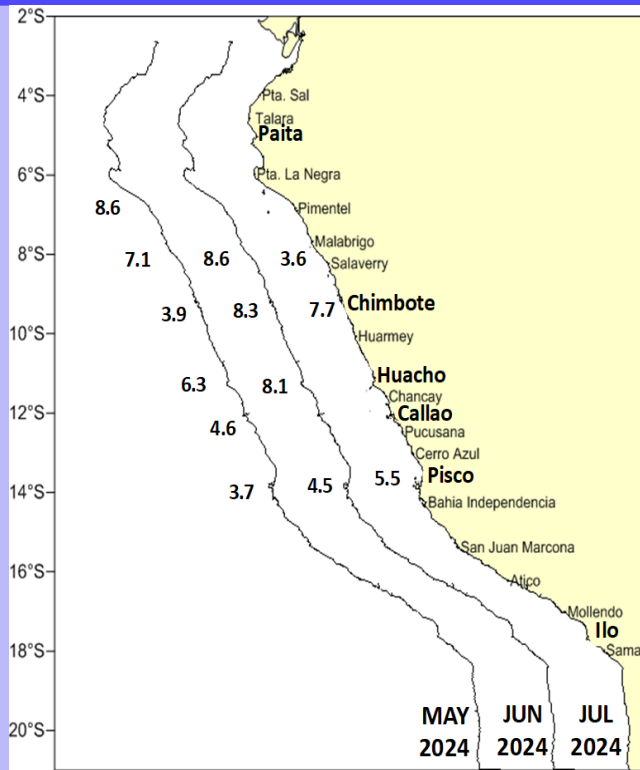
2°S
4°S
6°S
8°S
10°S
12°S
14°S
16°S
18°S
20°S

Pta. Sal
Talara
Paita
Pta. La Negra
Pimentel
Malabrigo
Salaverry
Chimbote
Huarmey
Huacho
Chancay
Callao
Pucusana
Cerro Azul
Pisco
Bahia Independencia
San Juan Marcona
Atico
Mollendo
Ilo
Sama

8.6
7.1
3.9
6.3
4.6
3.7

8.6
8.3
8.1
4.5

3.6
7.7
5.5

MAY 2024
JUN 2024
JUL 2024